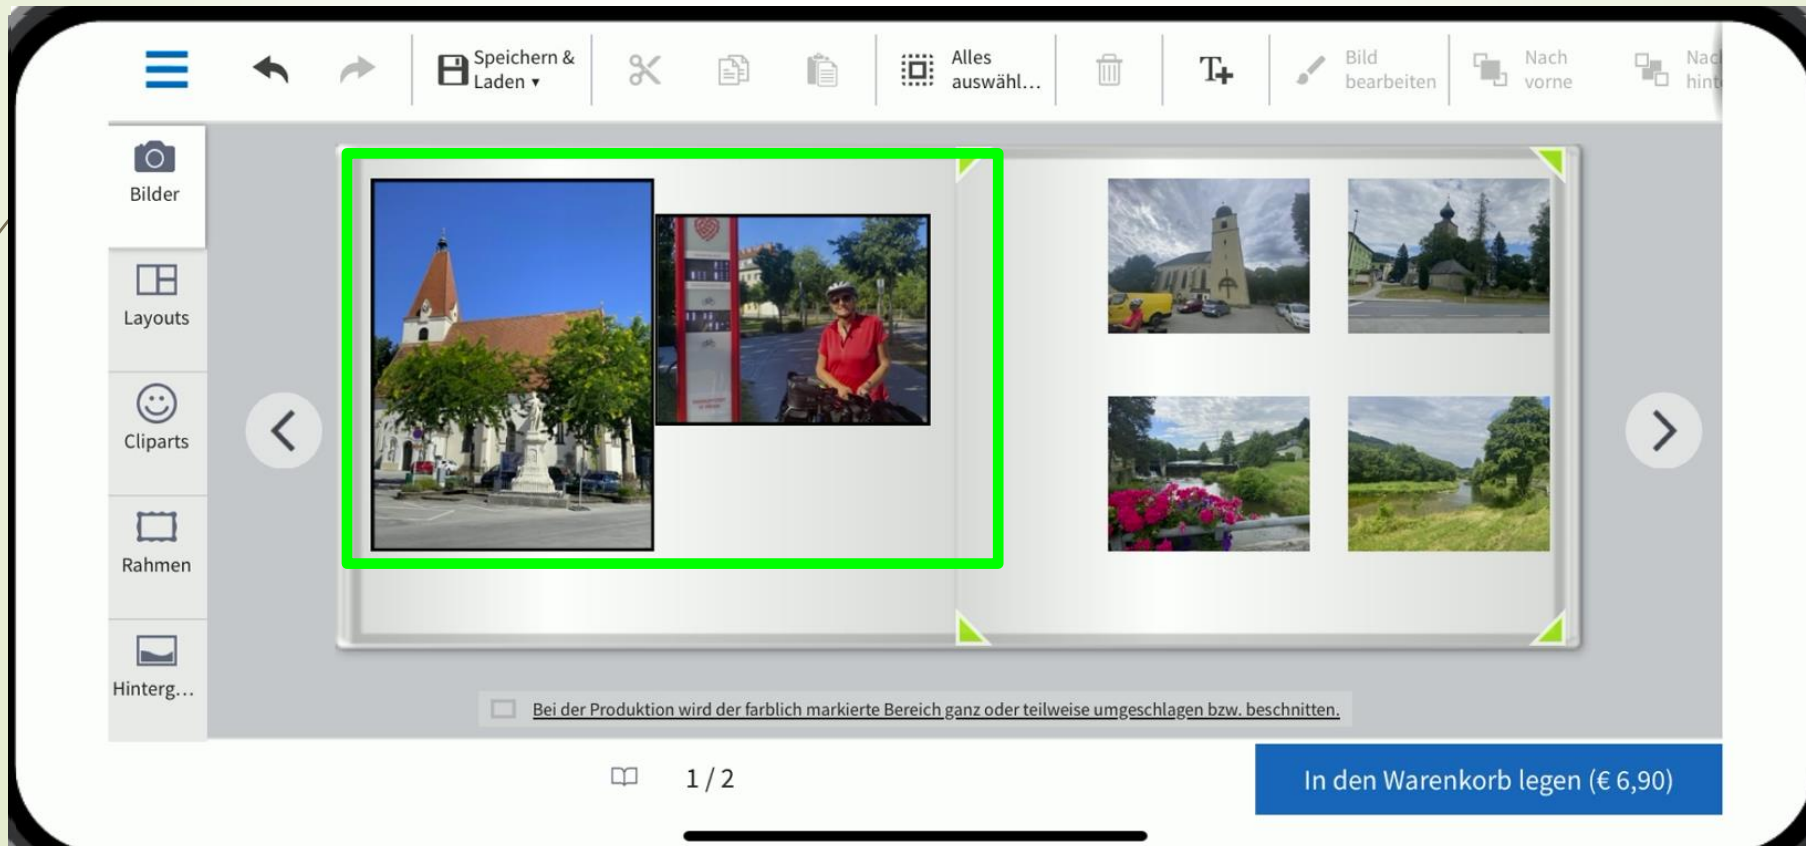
Speichern & Laden ▾

Alles auswähl...

Bild bearbeiten

Nach vorne

Nac hint

Bilder

Layouts

Cliparts

Rahmen

Hinterg...

Bei der Produktion wird der farblich markierte Bereich ganz oder teilweise umgeschlagen bzw. beschnitten.

1 / 2

In den Warenkorb legen (€ 6,90)